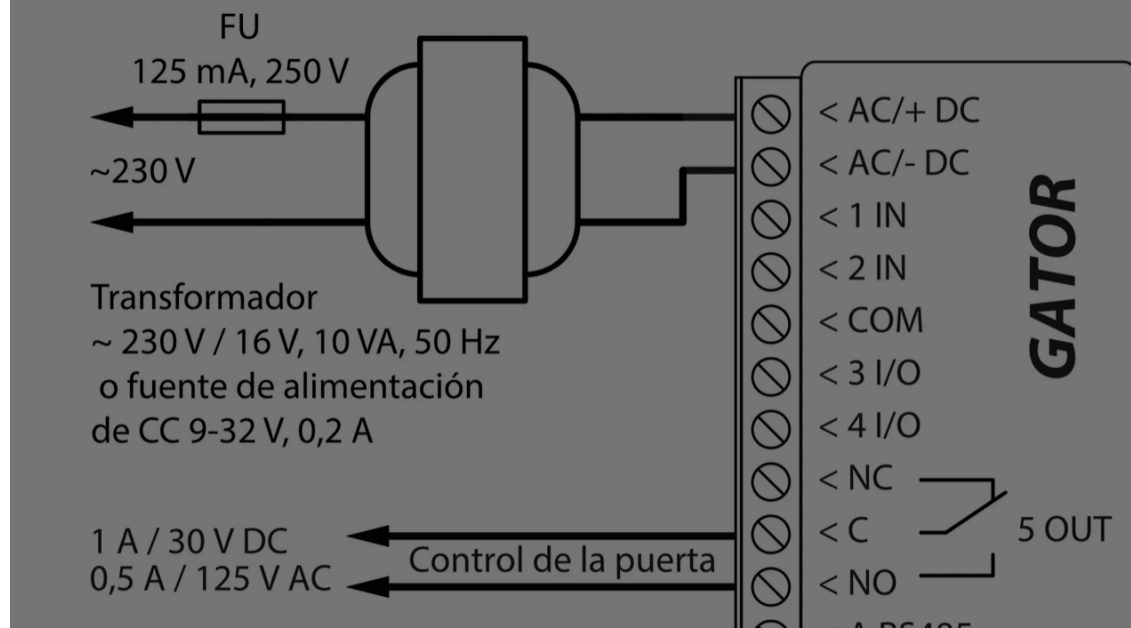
FU
125 mA, 250 V

~230 V

Transformador
~ 230 V / 16 V, 10 VA, 50 Hz
o fuente de alimentación
de CC 9-32 V, 0,2 A

1 A / 30 V DC
0,5 A / 125 V AC

Control de la puerta

< AC/+ DC
< AC/- DC
< 1 IN
< 2 IN
< COM
< 3 I/O
< 4 I/O
< NC
< C
< NO
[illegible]

5 OUT

GATOR